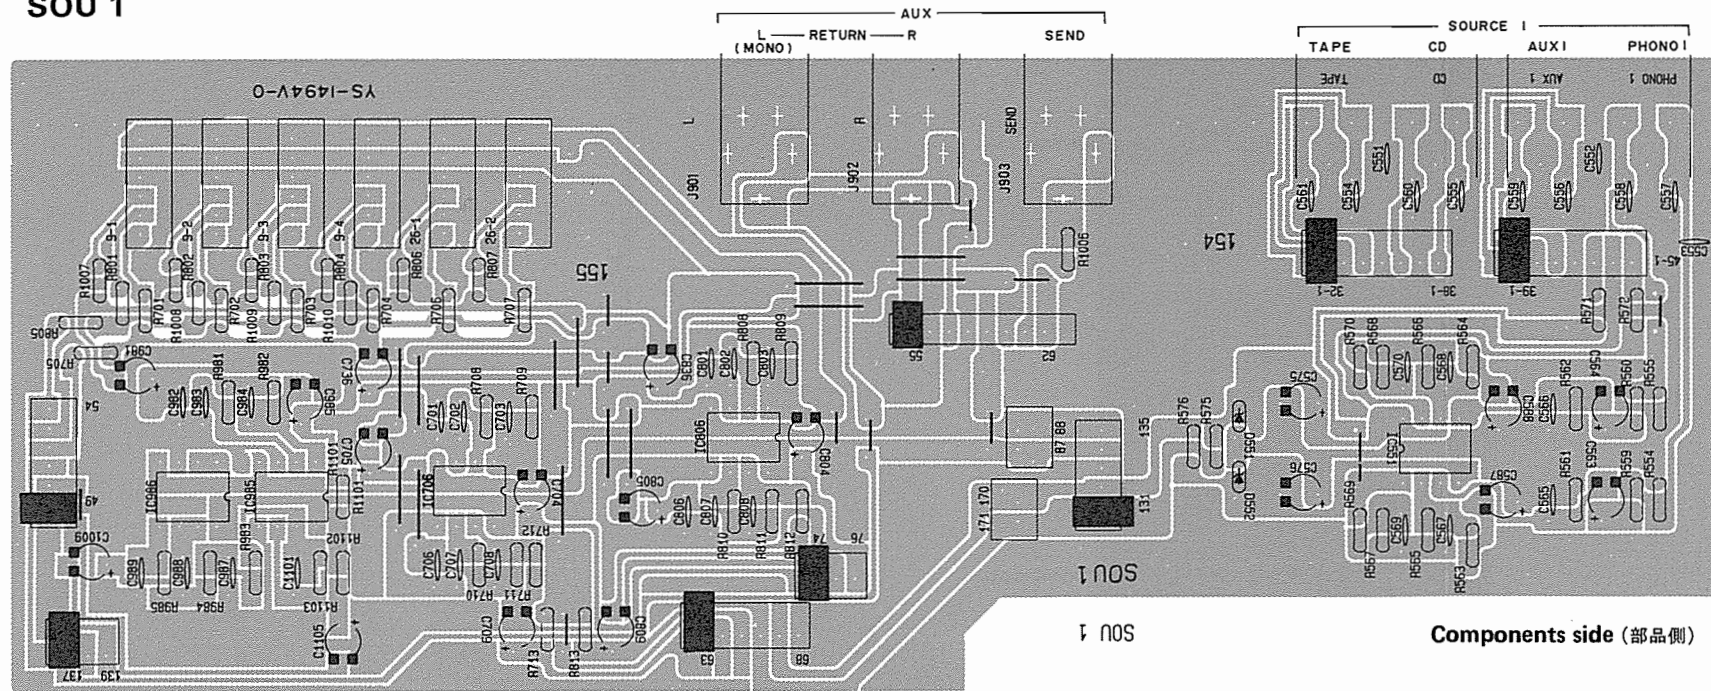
SOU 1

AUX
L (MONO) — RETURN — R
SEND

SOURCE I
TAPE
CD
AUX I
PHONO I

YS-1494V-O

TAPE
CD
AUX 1
PHONO 1

L
R
SEND
J901
J902
J903

155
154

R1006
C551
C552
C561
C554
C560
C555
C559
C556
C558
C557
C553
32-1
38-1
39-1
45-1

9-1
9-2
9-3
9-4
26-1
26-2
R801
R802
R803
R804
R806
R807
R1007
R701
R702
R703
R704
R706
R707
R1008
R1009
R1010
R805
R705
C981
C982
C983
C984
C985
R981
R982
C736
C735
C701
C702
C703
R708
R709
C836
C801
C802
C803
R808
R809
C804
C805
C806
C807
C808
IC806
IC986
IC985
IC706
R1101
R1102
C704
R712
C705
C706
C707
C708
R710
R711
C709
R713
R813
C809
R810
R811
R812
C989
C988
C987
R983
R984
R985
C1009
C1101
R1103
C1105
54
49
55
62
74
76
63
68
137
139
87
88
135
131
171
170

R576
R575
D551
D552
C575
C576
IC551
R570
R568
R566
R564
C570
C568
C566
C564
C565
R562
R560
R555
R571
R572
R569
C569
C567
C587
C563
R561
R559
R554
R567
R565
R563

SOU 1

SOU 1

Components side (部品側)